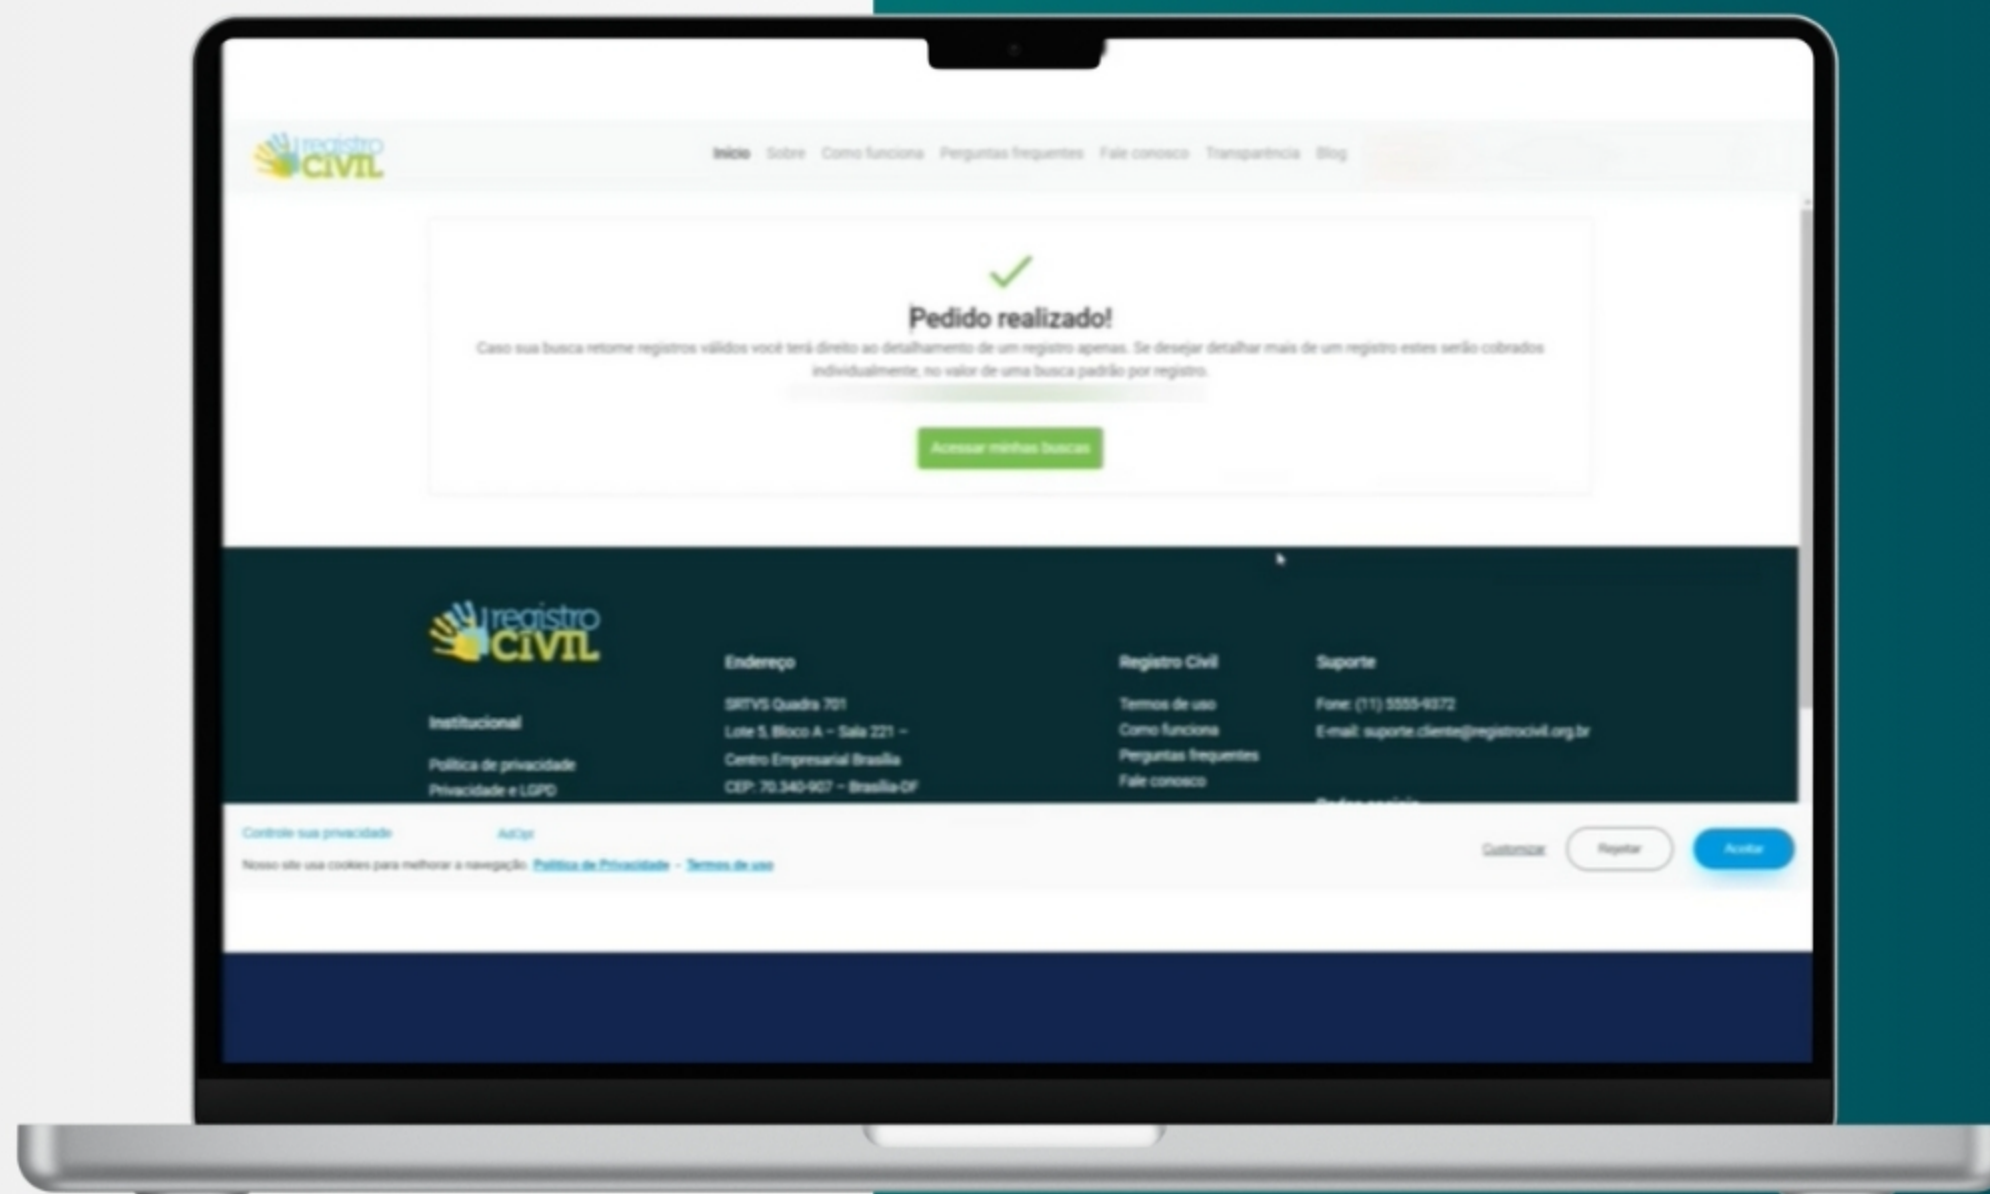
registro CIVIL

Início Sobre Como funciona Perguntas frequentes Fale conosco Transparência Blog

Pedido realizado!

Caso sua busca retorne registros válidos você terá direito ao detalhamento de um registro apenas. Se desejar detalhar mais de um registro estes serão cobrados individualmente, no valor de uma busca padrão por registro.

Acessar minhas buscas

registro CIVIL

Institucional

Política de privacidade
Privacidade e LGPD

Endereço

SRTVS Quadra 701
Lote 5, Bloco A – Sala 221 –
Centro Empresarial Brasília
CEP: 70.340-907 – Brasília-DF

Registro Civil

Termos de uso
Como funciona
Perguntas frequentes
Fale conosco

Suporte

Fone: (11) 5555-9372
E-mail: suporte.cliente@registrocivil.org.br

Redes sociais

Controle sua privacidade AdOpt

Nosso site usa cookies para melhorar a navegação. Política de Privacidade - Termos de uso

Customizar Rejeitar Aceitar